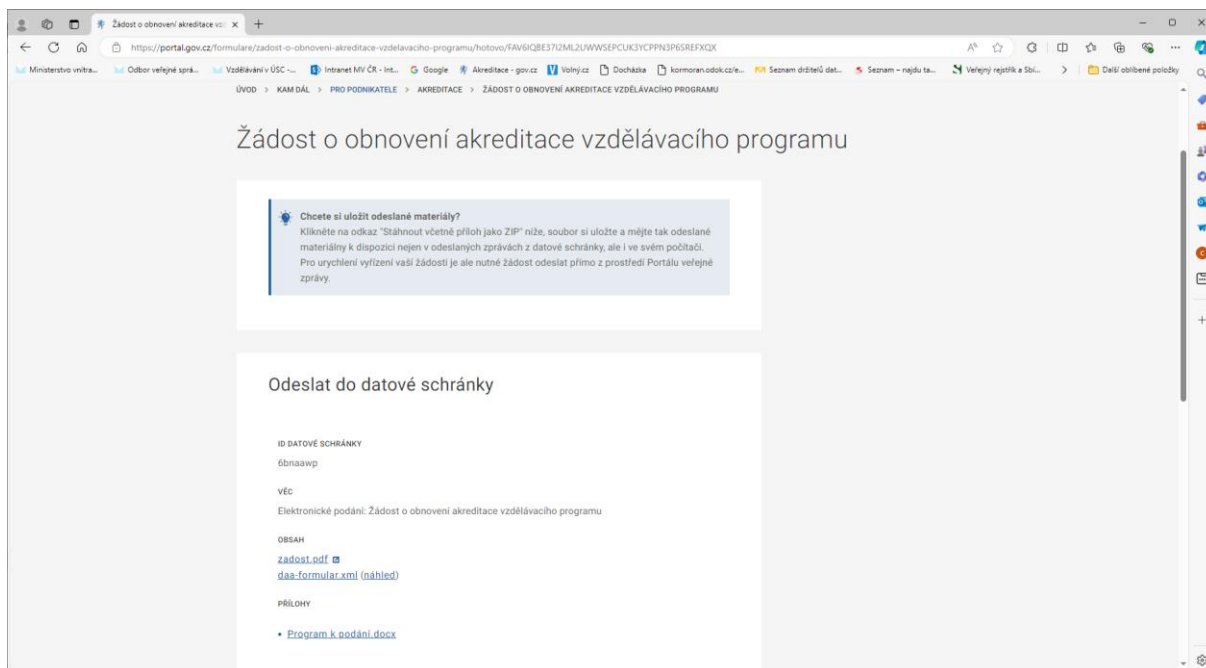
Žádost o obnovení akreditace vzd ×  +

https://portal.gov.cz/formulare/zadost-o-obnoveni-akreditace-vzdelavaciho-programu/hotovo/FAV6IQBE37I2ML2UWWSEPCUK3YCPPN3P6SREFXQX

Ministerstvo vnitra...  Odbor veřejné sprá...  Vzdělávání v ÚSC -...  Intranet MV ČR - Int...  Google  Akreditace - gov.cz  Volný.cz  Docházka  kormoran.odok.cz/e...  Seznam držitelů dat...  Seznam – najdu ta...  Veřejný rejstřík a Sbí...  Další oblíbené položky

ÚVOD > KAM DÁL > PRO PODNIKATELE > AKREDITACE > ŽÁDOST O OBNOVENÍ AKREDITACE VZDĚLÁVACÍHO PROGRAMU

Žádost o obnovení akreditace vzdělávacího programu

Chcete si uložit odeslané materiály?
Klikněte na odkaz "Stáhnout včetně příloh jako ZIP" níže, soubor si uložte a mějte tak odeslané materiály k dispozici nejen v odeslaných zprávách z datové schránky, ale i ve svém počítači. Pro urychlení vyřízení vaší žádosti je ale nutné žádost odeslat přímo z prostředí Portálu veřejné zprávy.

Odeslat do datové schránky

ID DATOVÉ SCHRÁNKY
6bnaawp

VĚC
Elektronické podání: Žádost o obnovení akreditace vzdělávacího programu

OBSAH
zadost.pdf
daa-formular.xml (náhled)

PŘÍLOHY
• Program k podání.docx